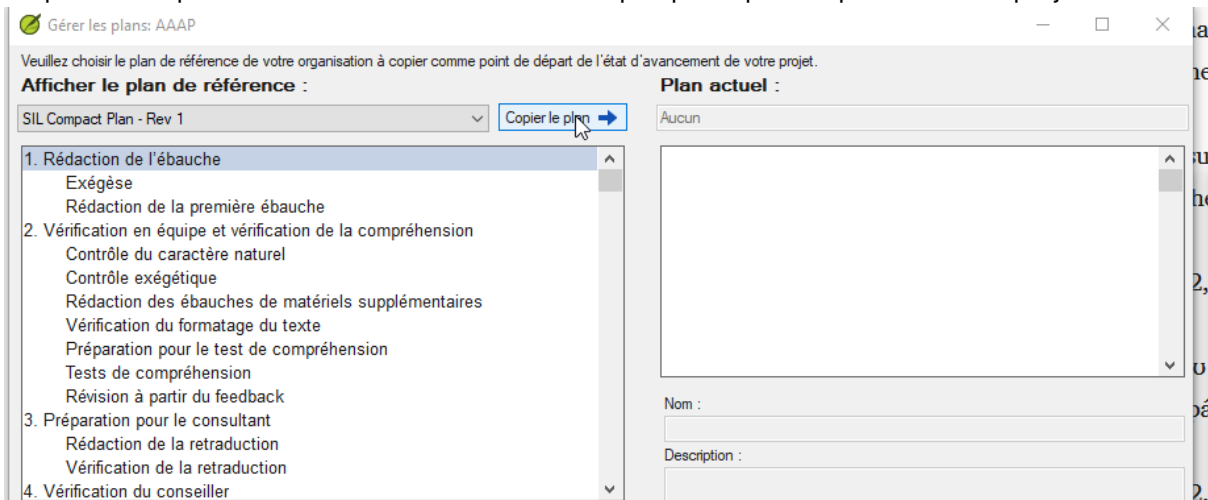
Gérer les plans: AAAP

Veuillez choisir le plan de référence de votre organisation à copier comme point de départ de l'état d'avancement de votre projet.

Afficher le plan de référence :

SIL Compact Plan - Rev 1

Copier le plan

Plan actuel :

Aucun

1. Rédaction de l'ébauche
Exégèse
Rédaction de la première ébauche
2. Vérification en équipe et vérification de la compréhension
Contrôle du caractère naturel
Contrôle exégétique
Rédaction des ébauches de matériels supplémentaires
Vérification du formatage du texte
Préparation pour le test de compréhension
Tests de compréhension
Révision à partir du feedback
3. Préparation pour le consultant
Rédaction de la retraduction
Vérification de la retraduction
4. Vérification du conseiller

Nom :

Description :